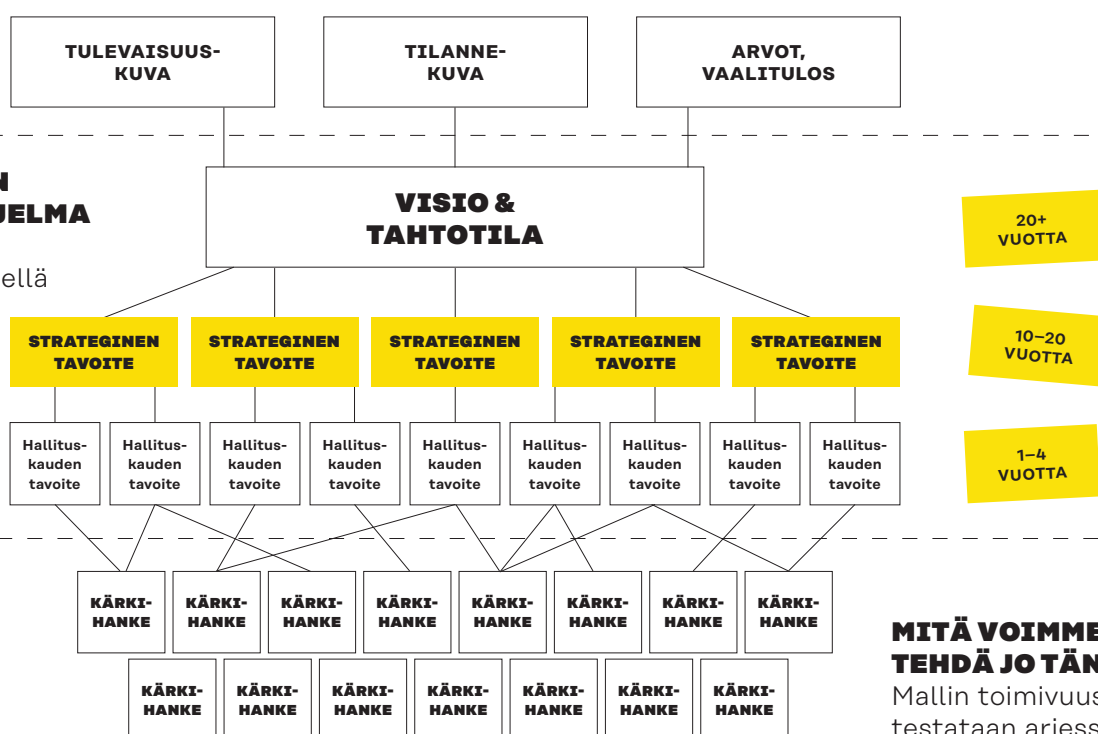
TULEVAISUUSKUVA

TILANNEKUVA

ARVOT, VAALITULOS

N
JELMA

ellä

VISIO & TAHTOTILA

20+ VUOTTA

STRATEGINEN TAVOITE

STRATEGINEN TAVOITE

STRATEGINEN TAVOITE

STRATEGINEN TAVOITE

STRATEGINEN TAVOITE

10–20 VUOTTA

Hallituskauden tavoite

Hallituskauden tavoite

Hallituskauden tavoite

Hallituskauden tavoite

Hallituskauden tavoite

Hallituskauden tavoite

Hallituskauden tavoite

Hallituskauden tavoite

Hallituskauden tavoite

1–4 VUOTTA

KÄRKIHANKE

KÄRKIHANKE

KÄRKIHANKE

KÄRKIHANKE

KÄRKIHANKE

KÄRKIHANKE

KÄRKIHANKE

KÄRKIHANKE

KÄRKIHANKE

KÄRKIHANKE

KÄRKIHANKE

KÄRKIHANKE

KÄRKIHANKE

KÄRKIHANKE

KÄRKIHANKE

MITÄ VOIMME
TEHDÄ JO TÄN

Mallin toimivuus
testataan arjess